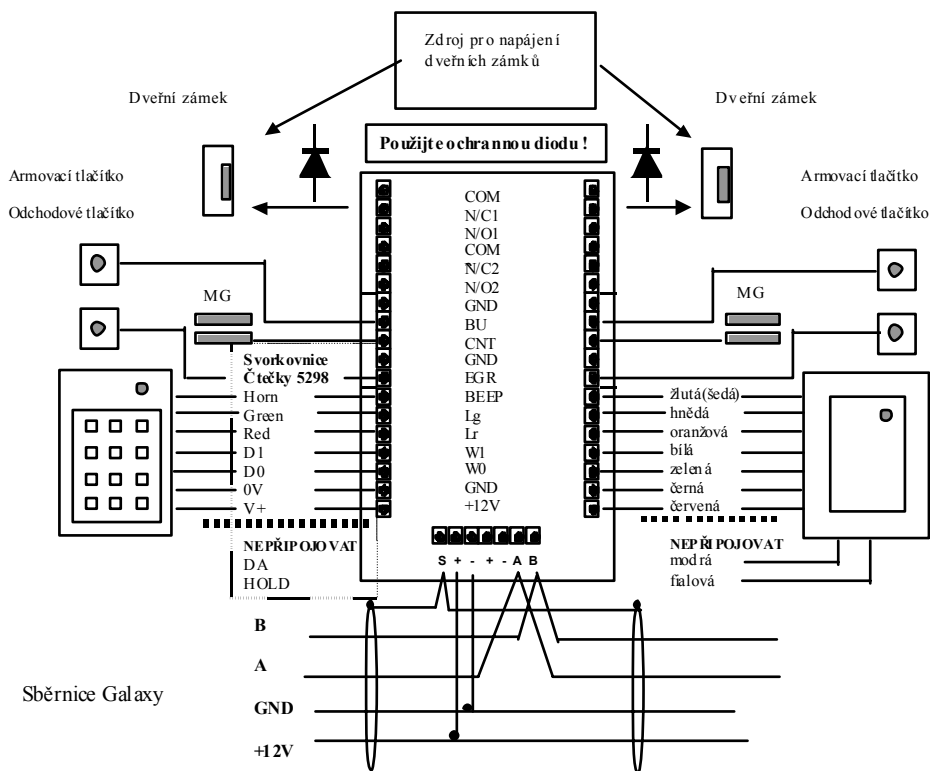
Zdroj pro napájení dveřních zámků

Dveřní zámek

Dveřní zámek

Použijte ochrannou diodu !

Armovací tlačítko

Odchodové tlačítko

Armovací tlačítko

Odchodové tlačítko

COM
N/C1
N/O1
COM
N/C2
N/O2
GND
BU
CNT
GND
EGR
BEEP
Lg
Lr
W1
W0
GND
+12V

MG

MG

Svorkovnice Čtečky 5298
Horn
Green
Red
D1
D0
0V
V+

žlutá(šedá)
hnědá
oranžová
bílá
zelená
černá
červená

NEPŘIPOJOVAT
DA
HOLD

NEPŘIPOJOVAT
modrá
fialová

S + - + - A B

B

A

GND

+12V

Sběrnice Galaxy